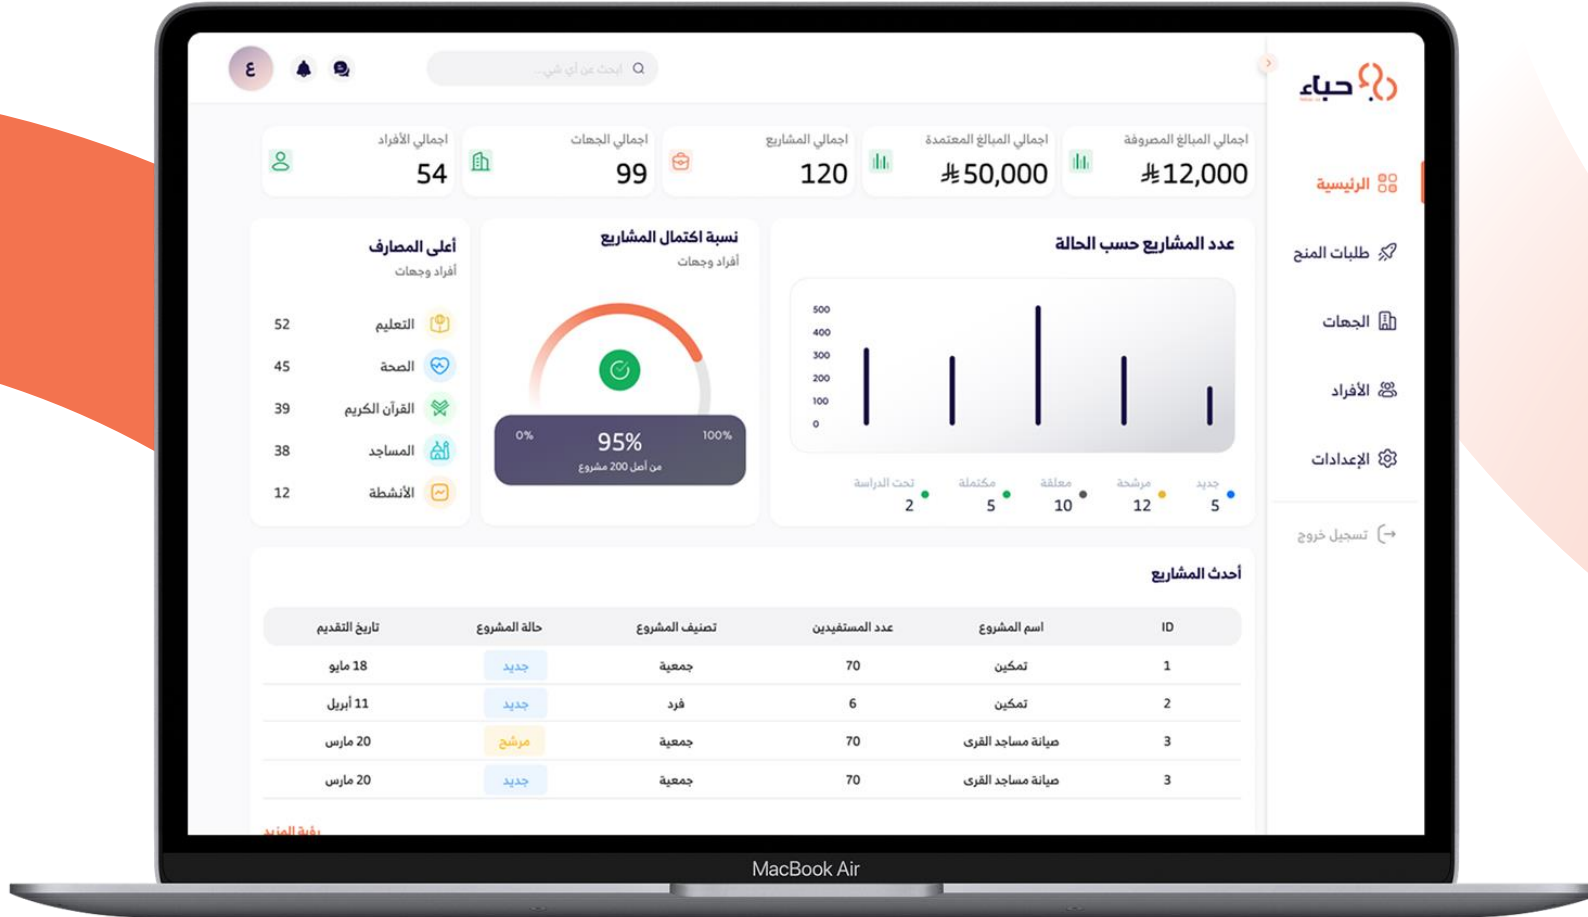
حباء

الرئيسية
طلبات المنح
الجهات
الأفراد
الإعدادات
تسجيل خروج

ع

ابحث عن أي شيء...

اجمالي المبالغ المصروفة
12,000
اجمالي المبالغ المعتمدة
50,000
اجمالي المشاريع
120
اجمالي الجهات
99
اجمالي الأفراد
54

عدد المشاريع حسب الحالة
500
400
300
200
100
0
جديد 5
مرشحة 12
معلقة 10
مكتملة 5
تحت الدراسة 2

نسبة اكتمال المشاريع
أفراد وجهات
0%
95%
100%
من أصل 200 مشروع

أعلى المصارف
أفراد وجهات
التعليم 52
الصحة 45
القرآن الكريم 39
المساجد 38
الأنشطة 12

أحدث المشاريع

| ID | اسم المشروع | عدد المستفيدين | تصنيف المشروع | حالة المشروع | تاريخ التقديم |
|---|---|---|---|---|---|
| 1 | تمكين | 70 | جمعية | جديد | 18 مايو |
| 2 | تمكين | 6 | فرد | جديد | 11 أبريل |
| 3 | صيانة مساجد القرى | 70 | جمعية | مرشح | 20 مارس |
| 3 | صيانة مساجد القرى | 70 | جمعية | جديد | 20 مارس |

رؤية المزيد

MacBook Air